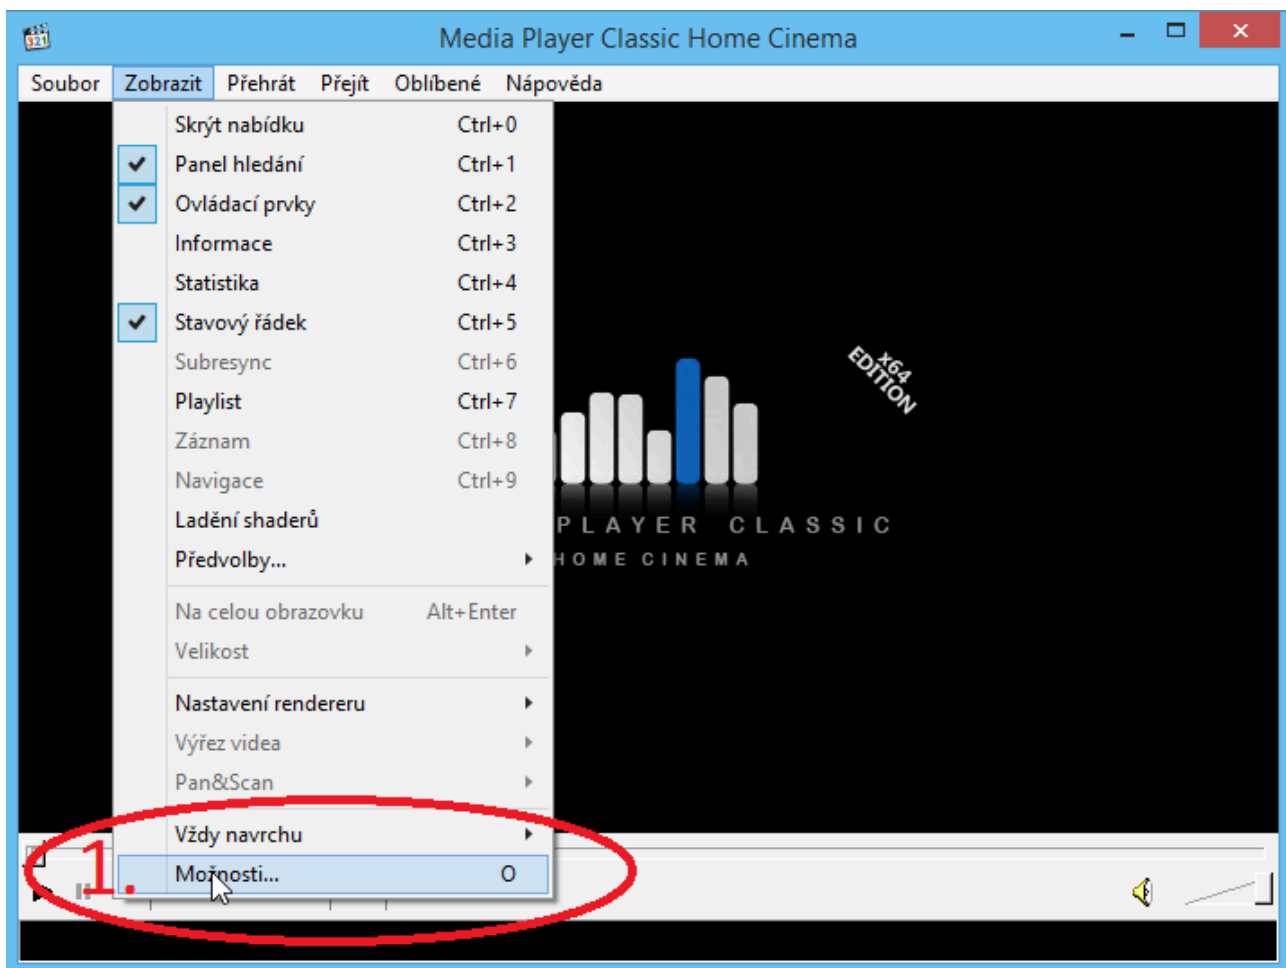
Media Player Classic Home Cinema

Soubor Zobrazit Přehrát Přejít Oblíbené Nápověda

Skrýt nabídku Ctrl+0
Panel hledání Ctrl+1
Ovládací prvky Ctrl+2
Informace Ctrl+3
Statistika Ctrl+4
Stavový řádek Ctrl+5
Subresync Ctrl+6
Playlist Ctrl+7
Záznam Ctrl+8
Navigace Ctrl+9
Ladění shaderů
Předvolby...

Na celou obrazovku Alt+Enter
Velikost

Nastavení rendereru
Výřez videa
Pan&Scan

Vždy navrchu
Možnosti... O

1.

x64 EDITION
PLAYER CLASSIC
HOME CINEMA